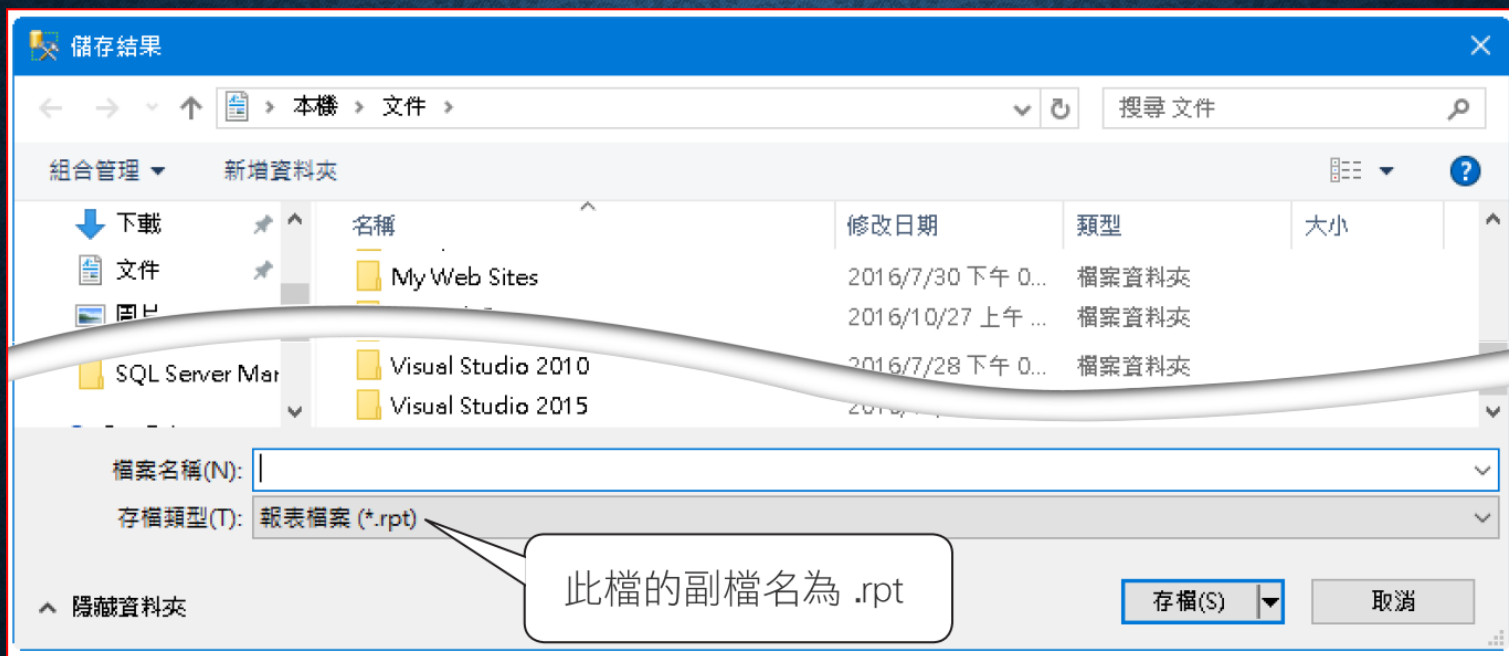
儲存結果

本機 > 文件 >

搜尋 文件

組合管理 ▾　新增資料夾

下載
文件
圖片
SQL Server Mar

| 名稱 | 修改日期 | 類型 | 大小 |
|---|---|---|---|
| My Web Sites | 2016/7/30 下午 0... | 檔案資料夾 | |
| | 2016/10/27 上午 ... | 檔案資料夾 | |
| Visual Studio 2010 | 2016/7/28 下午 0... | 檔案資料夾 | |
| Visual Studio 2015 | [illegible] | | |

檔案名稱(N):
存檔類型(T): 報表檔案 (*.rpt)

此檔的副檔名為 .rpt

隱藏資料夾

存檔(S)　取消